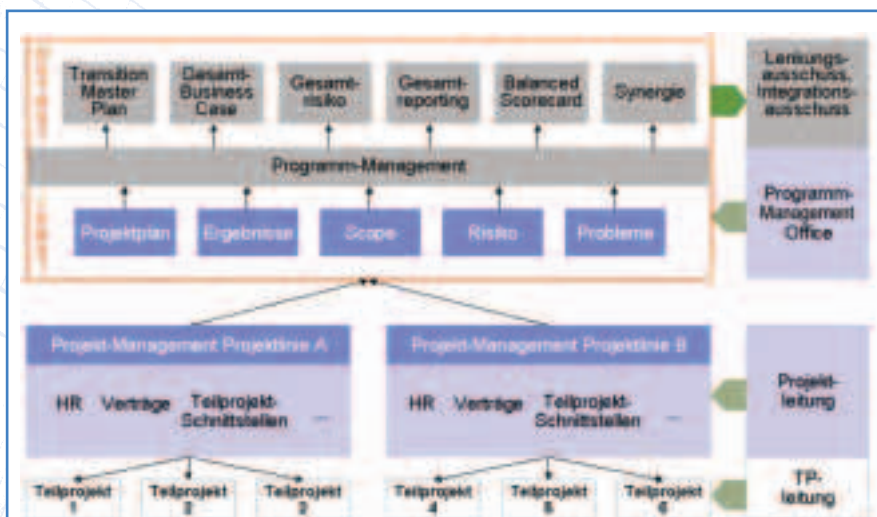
Transition Master Plan

Gesamt-Business Case

Gesamt-risiko

Gesamt-reporting

Balanced Scorecard

Synergie

Lenkungs-ausschuss, Integrations-ausschuss

Programm-Management

Projektplan

Ergebnisse

Scope

Risiko

Probleme

Programm-Management Office

Projekt-Management Projektlinie A

HR Verträge Teilprojekt-Schnittstellen ...

Projekt-Management Projektlinie B

HR Verträge Teilprojekt-Schnittstellen ...

Projekt-leitung

Teilprojekt 1

Teilprojekt 2

Teilprojekt 3

Teilprojekt 4

Teilprojekt 5

Teilprojekt 6

TP-leitung